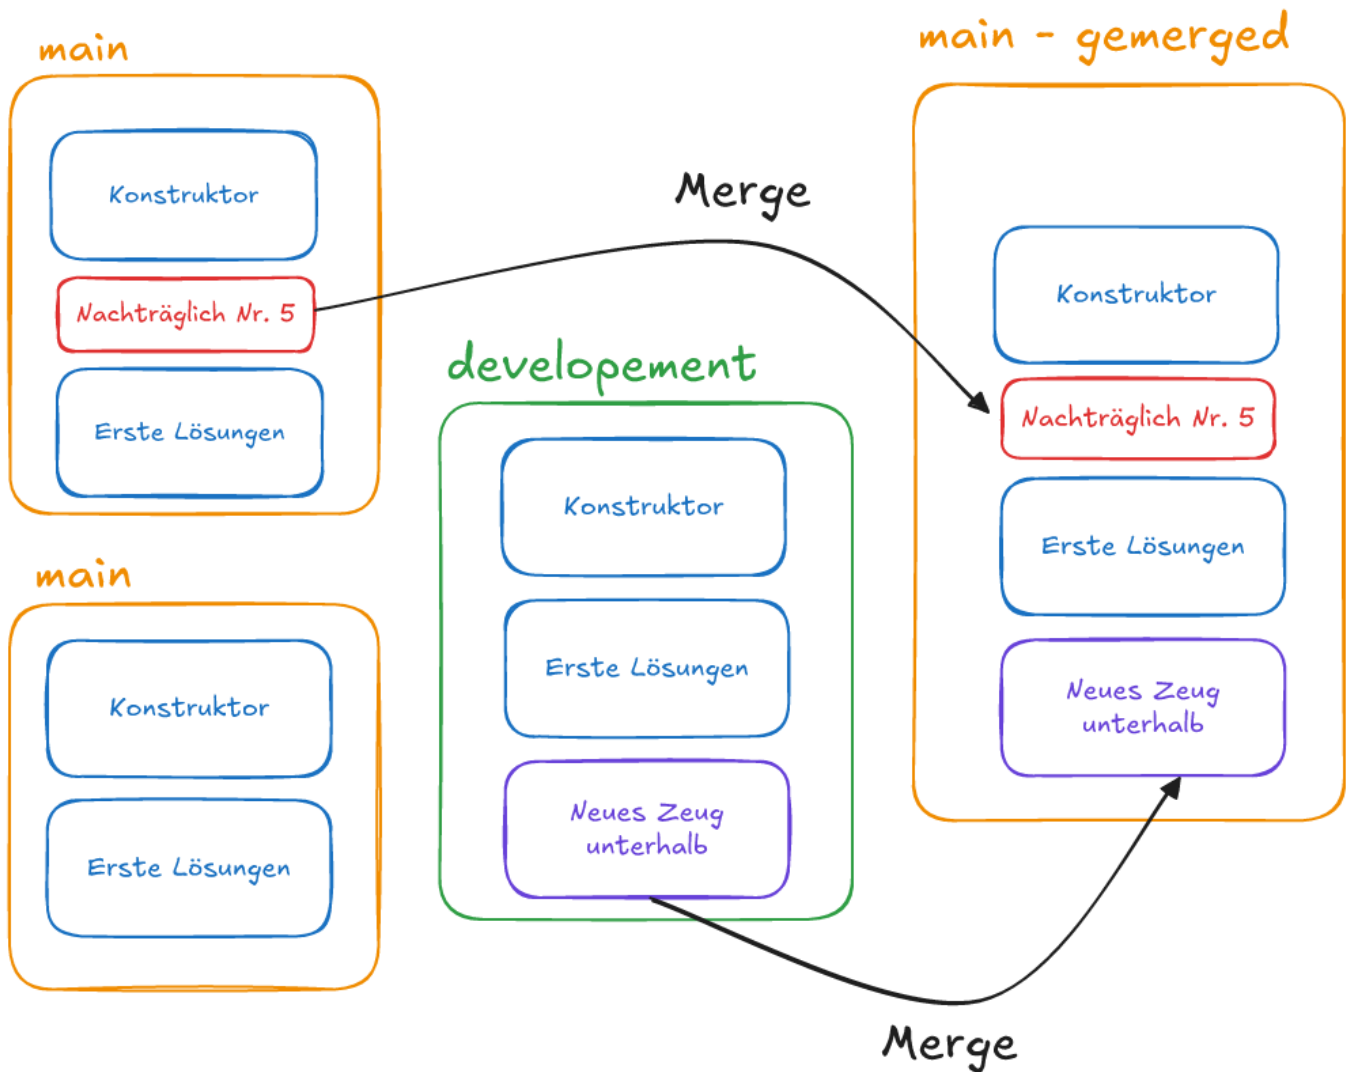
main

Konstruktor

Nachträglich Nr. 5

Erste Lösungen

main

Konstruktor

Erste Lösungen

Merge

developement

Konstruktor

Erste Lösungen

Neues Zeug unterhalb

main - gemerged

Konstruktor

Nachträglich Nr. 5

Erste Lösungen

Neues Zeug unterhalb

Merge